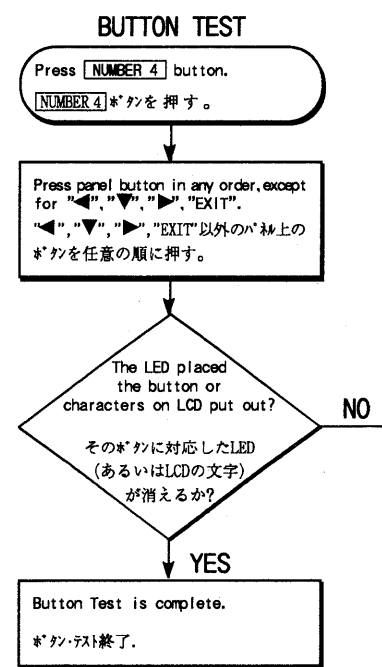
BUTTON TEST

Press NUMBER 4 button.

NUMBER 4 ボタンを押す。

Press panel button in any order, except for "◀", "▼", "▶", "EXIT".

"◀", "▼", "▶", "EXIT"以外のパネル上のボタンを任意の順に押す。

The LED placed the button or characters on LCD put out?

そのボタンに対応したLED (あるいはLCDの文字)が消えるか?

NO

YES

Button Test is complete.

ボタン・テスト終了.